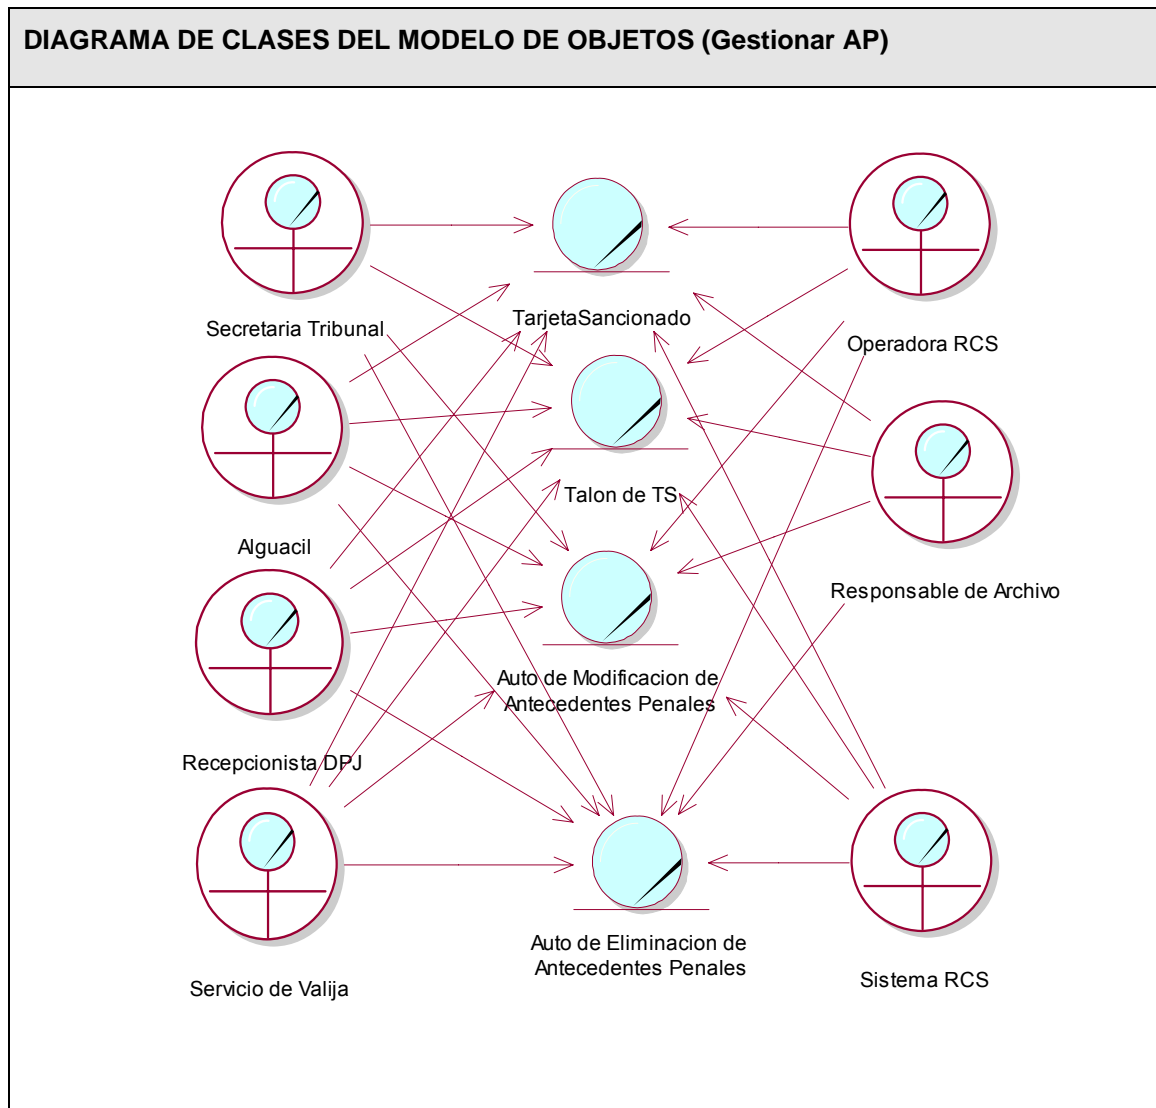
DIAGRAMA DE CLASES DEL MODELO DE OBJETOS (Gestionar AP)

Secretaria Tribunal

TarjetaSancionado

Operadora RCS

Alguacil

Talon de TS

Responsable de Archivo

Auto de Modificacion de Antecedentes Penales

Recepcionista DPJ

Servicio de Valija

Auto de Eliminacion de Antecedentes Penales

Sistema RCS